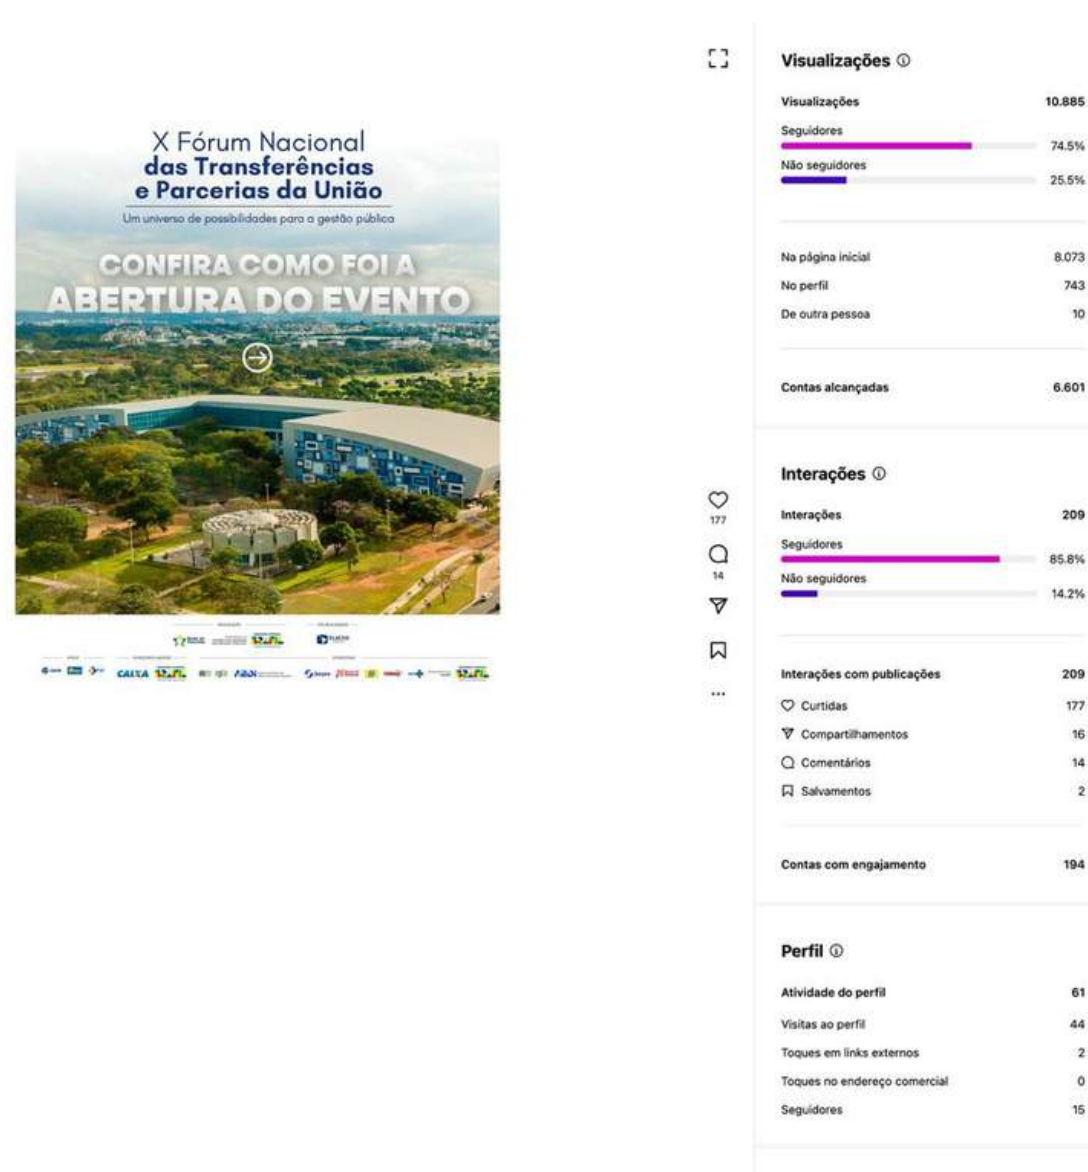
X Fórum Nacional
das Transferências
e Parcerias da União

Um universo de possibilidades para a gestão pública

CONFIRA COMO FOI A
ABERTURA DO EVENTO

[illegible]

CAIXA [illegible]

177

14

Visualizações

| Visualizações | 10.885 |
|---|---|
| Seguidores | 74.5% |
| Não seguidores | 25.5% |

| Na página inicial | 8.073 |
|---|---|
| No perfil | 743 |
| De outra pessoa | 10 |

| Contas alcançadas | 6.601 |
|---|---|

Interações

| Interações | 209 |
|---|---|
| Seguidores | 85.8% |
| Não seguidores | 14.2% |

| Interações com publicações | 209 |
|---|---|
| Curtidas | 177 |
| Compartilhamentos | 16 |
| Comentários | 14 |
| Salvamentos | 2 |

| Contas com engajamento | 194 |
|---|---|

Perfil

| Atividade do perfil | 61 |
|---|---|
| Visitas ao perfil | 44 |
| Toques em links externos | 2 |
| Toques no endereço comercial | 0 |
| Seguidores | 15 |